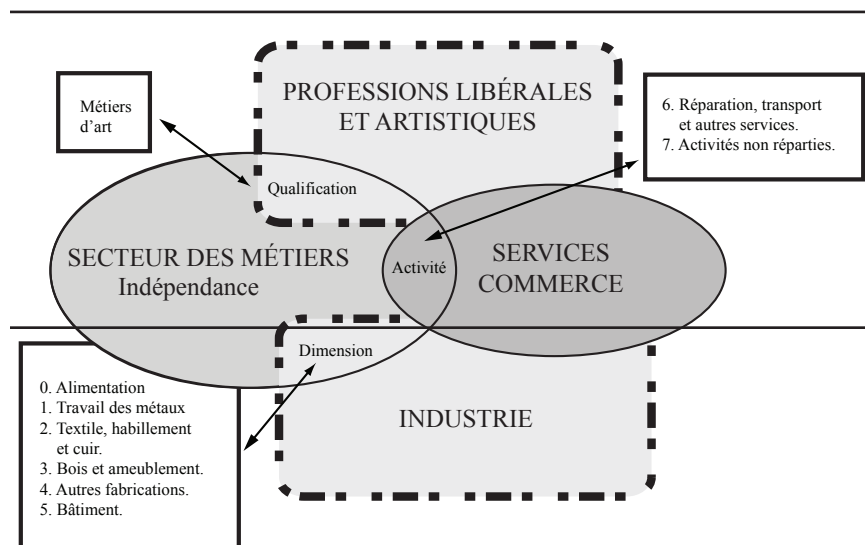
Métiers d'art

PROFESSIONS LIBÉRALES ET ARTISTIQUES

6. Réparation, transport et autres services.
7. Activités non réparties.

Qualification

SECTEUR DES MÉTIERS
Indépendance

Activité

SERVICES COMMERCE

Dimension

0. Alimentation
1. Travail des métaux
2. Textile, habillement et cuir.
3. Bois et ameublement.
4. Autres fabrications.
5. Bâtiment.

INDUSTRIE